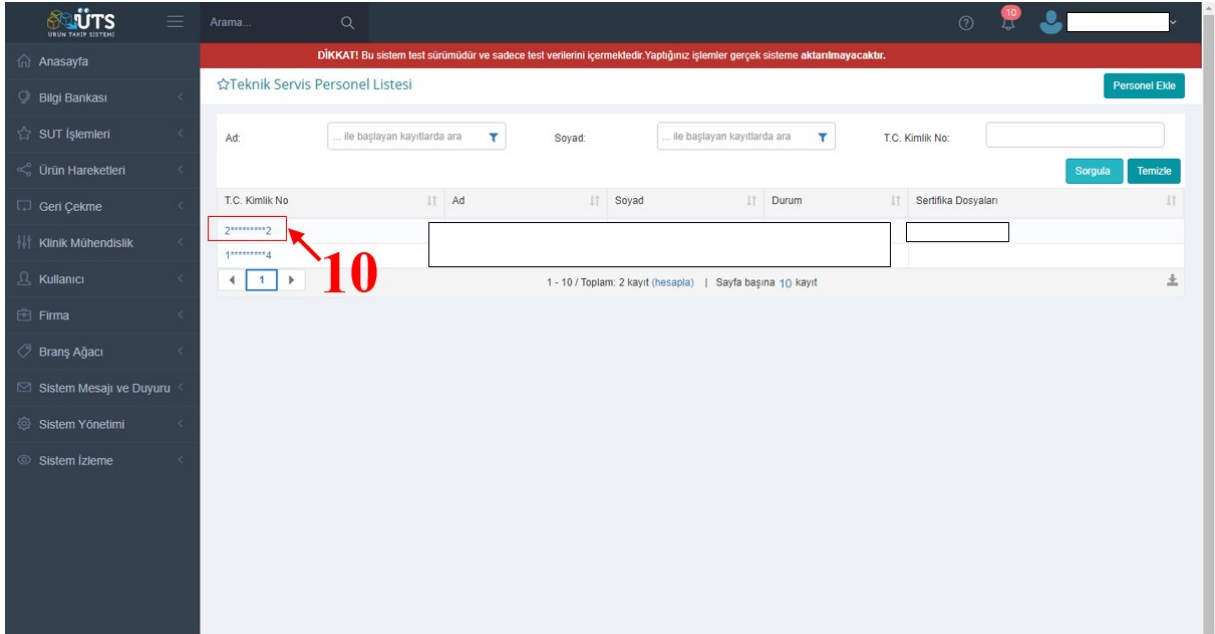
ÜTS
ÜRÜN TAKİP SİSTEMİ

Arama...

10

Anasayfa
Bilgi Bankası
SUT İşlemleri
Ürün Hareketleri
Geri Çekme
Klinik Mühendislik
Kullanıcı
Firma
Branş Ağacı
Sistem Mesajı ve Duyuru
Sistem Yönetimi
Sistem İzleme

DİKKAT! Bu sistem test sürümüdür ve sadece test verilerini içermektedir.Yaptığınız işlemler gerçek sisteme aktarılmayacaktır.

☆Teknik Servis Personel Listesi

Personel Ekle

Ad: ... ile başlayan kayıtlarda ara
Soyad: ... ile başlayan kayıtlarda ara
T.C. Kimlik No:

Sorgula
Temizle

| T.C. Kimlik No | Ad | Soyad | Durum | Sertifika Dosyaları |
|---|---|---|---|---|
| 2*********2 | | | | |
| 1*********4 | | | | |

10

1

1 - 10 / Toplam: 2 kayıt (hesapla) | Sayfa başına 10 kayıt